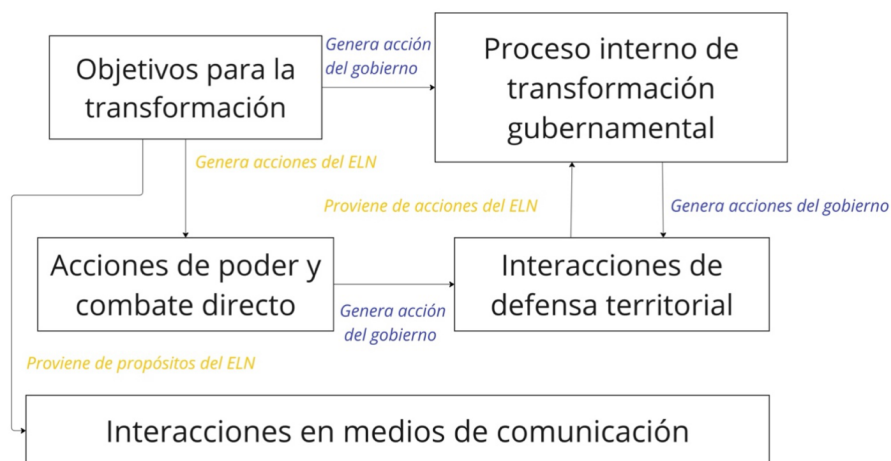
Objetivos para la transformación

Genera acción del gobierno

Proceso interno de transformación gubernamental

Genera acciones del ELN

Proviene de acciones del ELN

Genera acciones del gobierno

Acciones de poder y combate directo

Genera acción del gobierno

Interacciones de defensa territorial

Proviene de propósitos del ELN

Interacciones en medios de comunicación